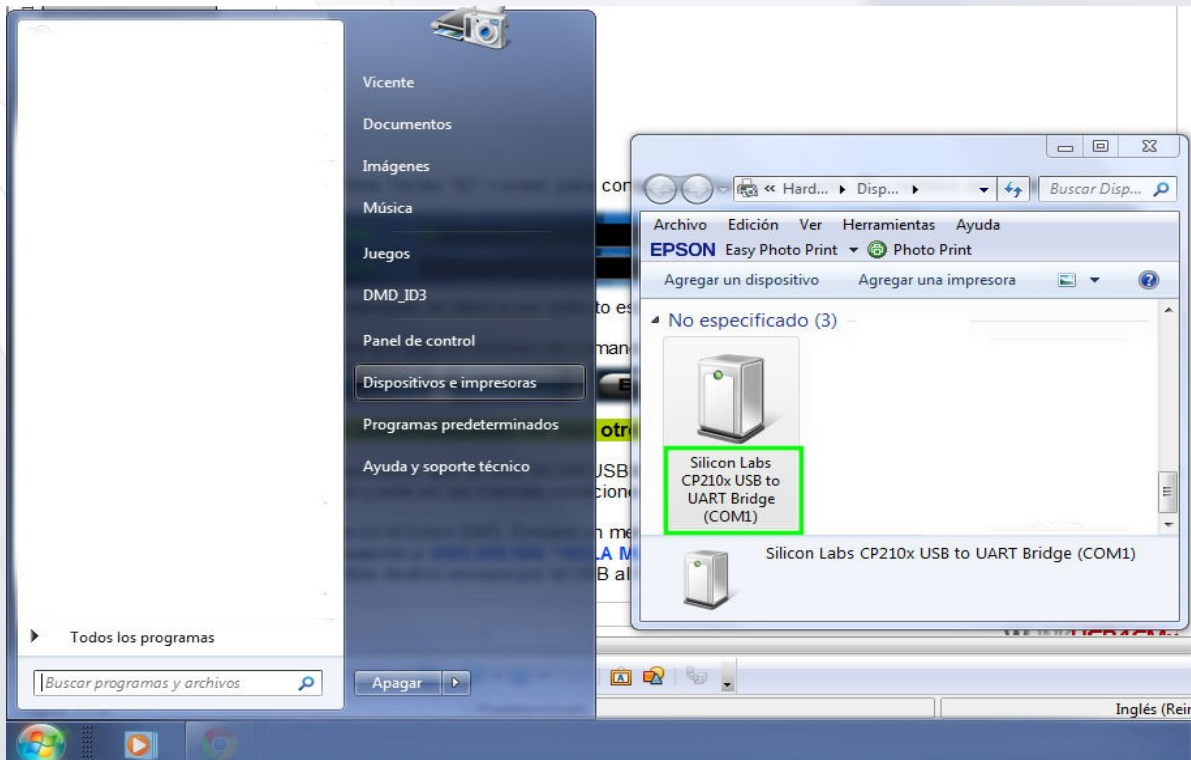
Vicente

Documentos

Imágenes

Música

Juegos

DMD_ID3

Panel de control

Dispositivos e impresoras

Programas predeterminados

Ayuda y soporte técnico

Todos los programas

Buscar programas y archivos

Apagar

« Hard... ▸ Disp... ▸

Buscar Disp...

Archivo Edición Ver Herramientas Ayuda

EPSON Easy Photo Print Photo Print

Agregar un dispositivo Agregar una impresora

No especificado (3)

Silicon Labs CP210x USB to UART Bridge (COM1)

Silicon Labs CP210x USB to UART Bridge (COM1)

con

to es

man

otr

USB

cion

n me

LA M

B al

Inglés (Reir